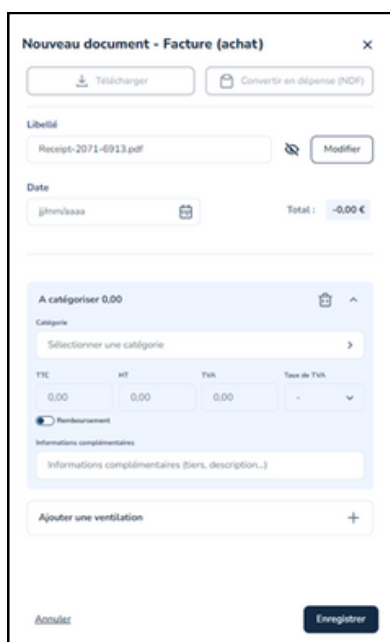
Nouveau document - Facture (achat)

×

Télécharger

Convertir en dépense (NDF)

Libellé

Receipt-2071-6913.pdf

Modifier

Date

jj/mm/aaaa

Total : -0,00 €

A catégoriser 0,00

Catégorie

Sélectionner une catégorie

| TTC | HT | TVA | Taux de TVA |
|---|---|---|---|
| 0,00 | 0,00 | 0,00 | - |

Remboursement

Informations complémentaires

Informations complémentaires (tiers, description...)

Ajouter une ventilation

+

Annuler

Enregistrer